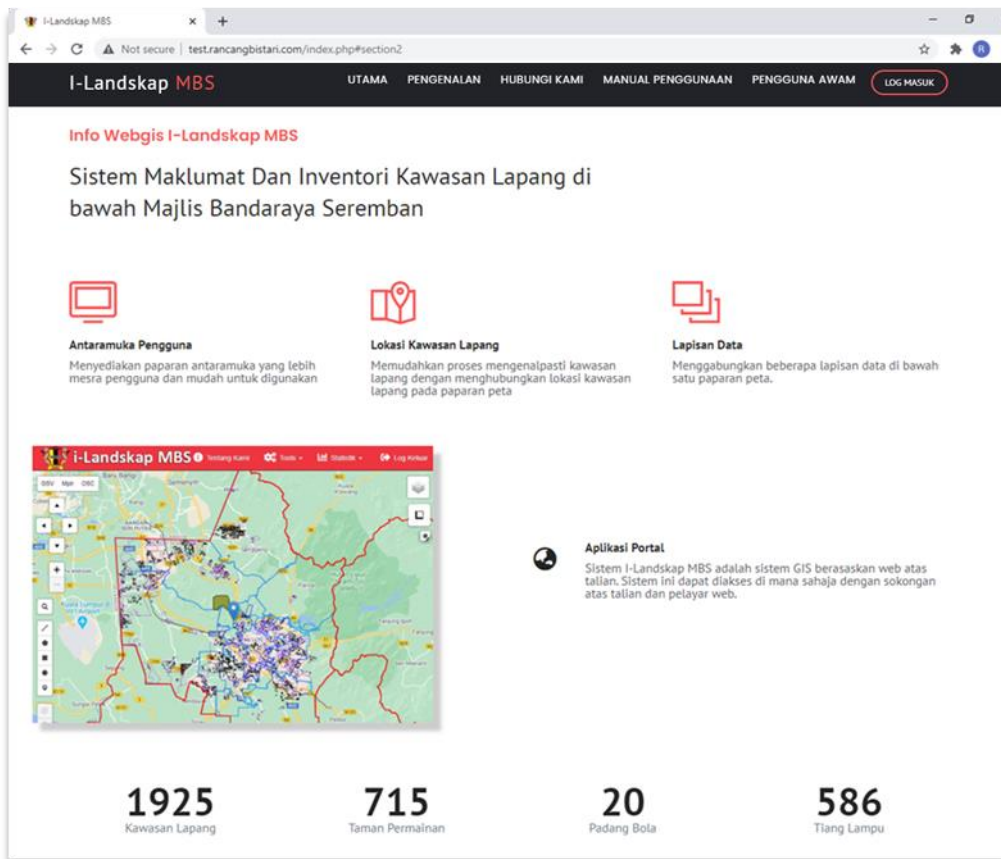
I-Landskap MBS ×

Not secure | test.rancangbistari.com/index.php#section2

I-Landskap MBS

UTAMA PENGENALAN HUBUNGI KAMI MANUAL PENGGUNAAN PENGGUNA AWAM LOG MASUK

Info Webgis I-Landskap MBS

Sistem Maklumat Dan Inventori Kawasan Lapang di bawah Majlis Bandaraya Seremban

Antaramuka Pengguna

Menyediakan paparan antaramuka yang lebih mesra pengguna dan mudah untuk digunakan

Lokasi Kawasan Lapang

Memudahkan proses mengenalpasti kawasan lapang dengan menghubungkan lokasi kawasan lapang pada paparan peta

Lapisan Data

Menggabungkan beberapa lapisan data di bawah satu paparan peta.

i-Landskap MBS Tentang Kami Tools Statistik Log Keluar

Aplikasi Portal

Sistem I-Landskap MBS adalah sistem GIS berasaskan web atas talian. Sistem ini dapat diakses di mana sahaja dengan sokongan atas talian dan pelayar web.

1925
Kawasan Lapang

715
Taman Permainan

20
Padang Bola

586
Tiang Lampu